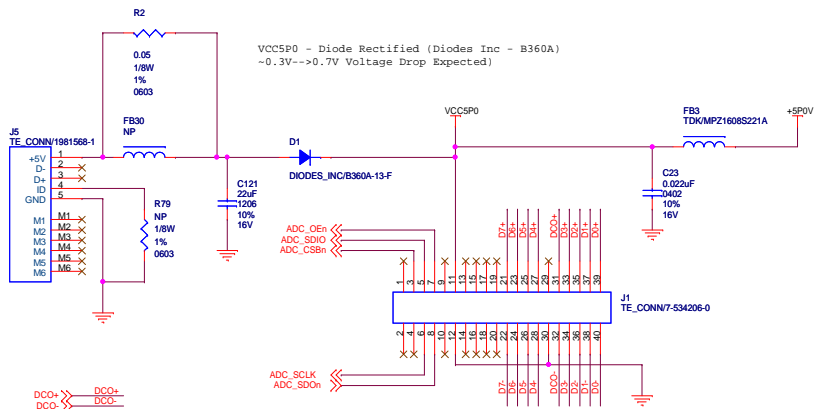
R2

0.05
1/8W
1%
0603

VCC5P0 - Diode Rectified (Diodes Inc - B360A)
~0.3V-->0.7V Voltage Drop Expected)

J5
TE_CONN/1981568-1

+5V 1
D- 2
D+ 3
ID 4
GND 5

M1 M1
M2 M2
M3 M3
M4 M4
M5 M5
M6 M6

FB30
NP

R79
NP
1/8W
1%
0603

C121
22uF
1206
10%
16V

D1
DIODES_INC/B360A-13-F

VCC5P0

FB3
TDK/MPZ1608S221A

+5P0V

C23
0.022uF
0402
10%
16V

ADC_OEn
ADC_SDIO
ADC_CSBn

D7+ D6+ D5+ D4+ DCO+ D3+ D2+ D1+ D0+

1 3 5 7 9 11 13 15 17 19 21 23 25 27 29 31 33 35 37 39

J1
TE_CONN/7-534206-0

2 4 6 8 10 12 14 16 18 20 22 24 26 28 30 32 34 36 38 40

ADC_SCLK
ADC_SDOn

D7- D6- D5- D4- DCO- D3- D2- D1- D0-

DCO+ DCO+
DCO- DCO-